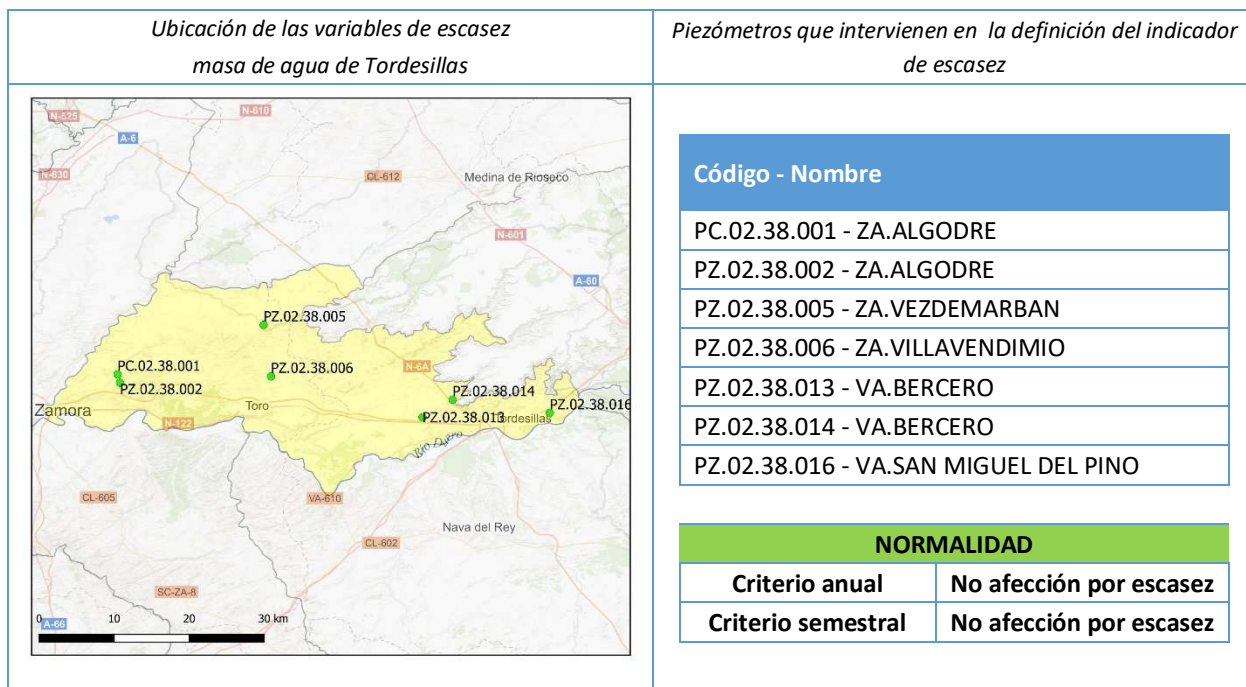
| Ubicación de las variables de escasez masa de agua de Tordesillas | Piezómetros que intervienen en la definición del indicador de escasez |
|---|---|

N-525 N-610 A-6 N-630 CL-612 Medina de Rioseco N-601 A-60 PZ.02.38.005 PC.02.38.001 PZ.02.38.002 PZ.02.38.006 N-6A PZ.02.38.014 Zamora Toro PZ.02.38.013 Tordesillas PZ.02.38.016 N-122 Río Duero CL-605 VA-610 Nava del Rey CL-602 SC-ZA-8 A-66 0 10 20 30 km

| Código - Nombre |
|---|
| PC.02.38.001 - ZA.ALGODRE |
| PZ.02.38.002 - ZA.ALGODRE |
| PZ.02.38.005 - ZA.VEZDEMARBAN |
| PZ.02.38.006 - ZA.VILLAVENDIMIO |
| PZ.02.38.013 - VA.BERCERO |
| PZ.02.38.014 - VA.BERCERO |
| PZ.02.38.016 - VA.SAN MIGUEL DEL PINO |

| NORMALIDAD | |
|---|---|
| Criterio anual | No afección por escasez |
| Criterio semestral | No afección por escasez |